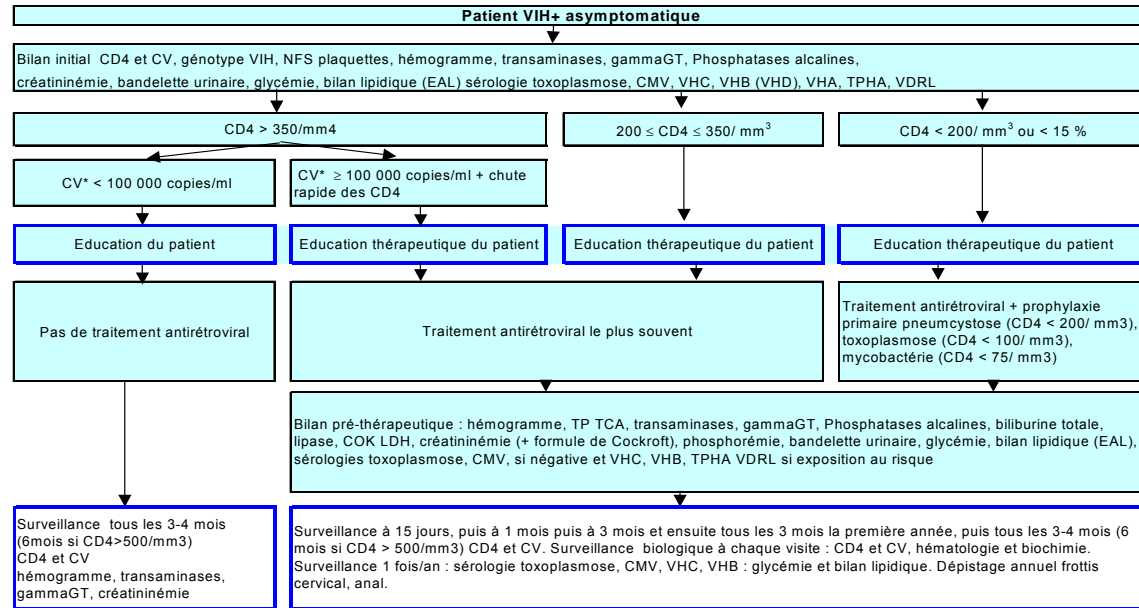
Patient VIH+ asymptomatique

Bilan initial CD4 et CV, génotype VIH, NFS plaquettes, hémogramme, transaminases, gammaGT, Phosphatases alcalines, créatininémie, bandelette urinaire, glycémie, bilan lipidique (EAL) sérologie toxoplasmose, CMV, VHC, VHB (VHD), VHA, TPHA, VDRL

CD4 > 350/mm4

$200 \leq$ CD4 $\leq$ 350/ mm$^3$

CD4 < 200/ mm$^3$ ou < 15 %

CV* < 100 000 copies/ml

CV* $\geq$ 100 000 copies/ml + chute rapide des CD4

Education du patient

Education thérapeutique du patient

Education thérapeutique du patient

Education thérapeutique du patient

Pas de traitement antirétroviral

Traitement antirétroviral le plus souvent

Traitement antirétroviral + prophylaxie primaire pneumcystose (CD4 < 200/ mm3), toxoplasmose (CD4 < 100/ mm3), mycobactérie (CD4 < 75/ mm3)

Bilan pré-thérapeutique : hémogramme, TP TCA, transaminases, gammaGT, Phosphatases alcalines, biliburine totale, lipase, COK LDH, créatininémie (+ formule de Cockroft), phosphorémie, bandelette urinaire, glycémie, bilan lipidique (EAL), sérologies toxoplasmose, CMV, si négative et VHC, VHB, TPHA VDRL si exposition au risque

Surveillance tous les 3-4 mois (6mois si CD4>500/mm3) CD4 et CV hémogramme, transaminases, gammaGT, créatininémie

Surveillance à 15 jours, puis à 1 mois puis à 3 mois et ensuite tous les 3 mois la première année, puis tous les 3-4 mois (6 mois si CD4 > 500/mm3) CD4 et CV. Surveillance biologique à chaque visite : CD4 et CV, hématologie et biochimie. Surveillance 1 fois/an : sérologie toxoplasmose, CMV, VHC, VHB : glycémie et bilan lipidique. Dépistage annuel frottis cervical, anal.